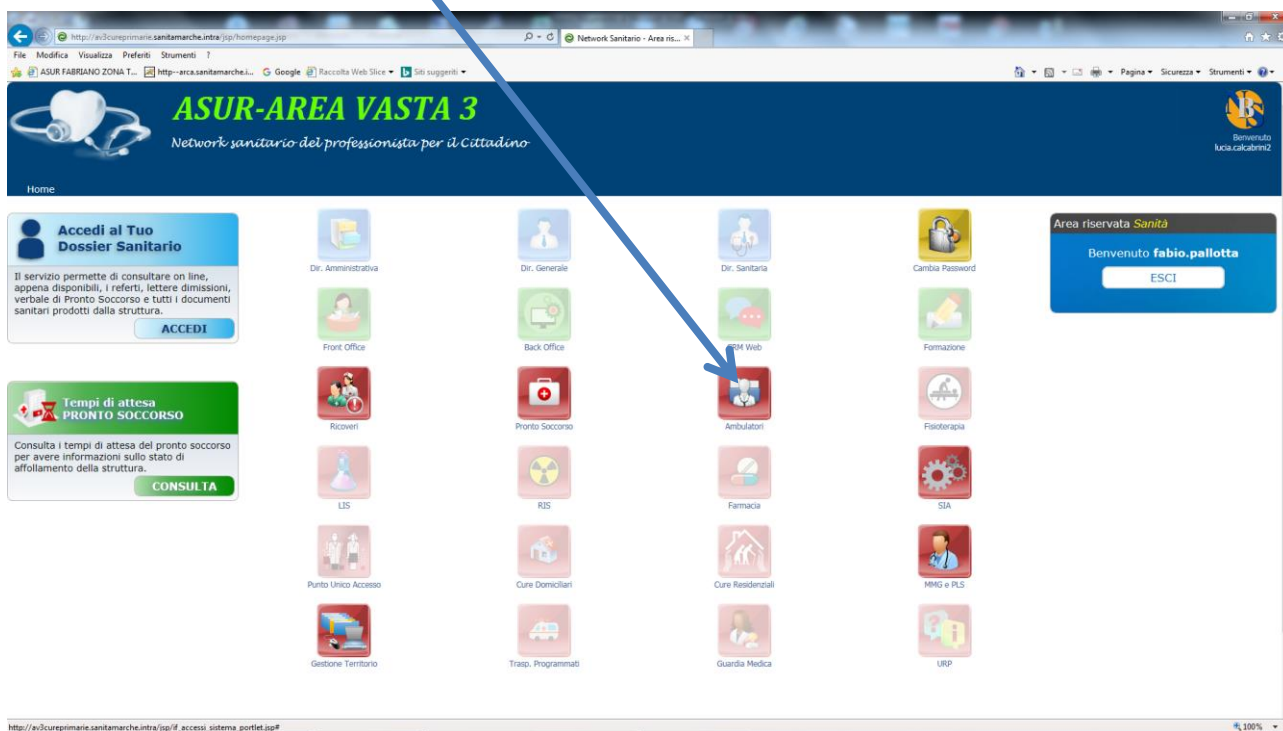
http://av3cureprimarie.sanitamarche.intra/jsp/homepage.jsp
Network Sanitario - Area ris...
File Modifica Visualizza Preferiti Strumenti ?
ASUR FABRIANO ZONA T... http--arca.sanitamarche.i... Google Raccolta Web Slice Siti suggeriti
Pagina Sicurezza Strumenti

ASUR-AREA VASTA 3
Network sanitario del professionista per il Cittadino
Benvenuto lucia.calcabrini2
Home

Accedi al Tuo Dossier Sanitario
Il servizio permette di consultare on line, appena disponibili, i referti, lettere dimissioni, verbale di Pronto Soccorso e tutti i documenti sanitari prodotti dalla struttura.
ACCEDI

Tempi di attesa PRONTO SOCCORSO
Consulta i tempi di attesa del pronto soccorso per avere informazioni sullo stato di affollamento della struttura.
CONSULTA

Dir. Amministrativa
Dir. Generale
Dir. Sanitaria
Cambia Password
Front Office
Back Office
CRM Web
Formazione
Ricoveri
Pronto Soccorso
Ambulatori
Fisioterapia
LIS
RIS
Farmacia
SIA
Punto Unico Accesso
Cure Domiciliari
Cure Residenziali
MMG e PLS
Gestione Territorio
Trasp. Programmati
Guardia Medica
URP

Area riservata Sanità
Benvenuto fabio.pallotta
ESCI

http://av3cureprimarie.sanitamarche.intra/jsp/if_accessi_sistema_portlet.jsp#
100%